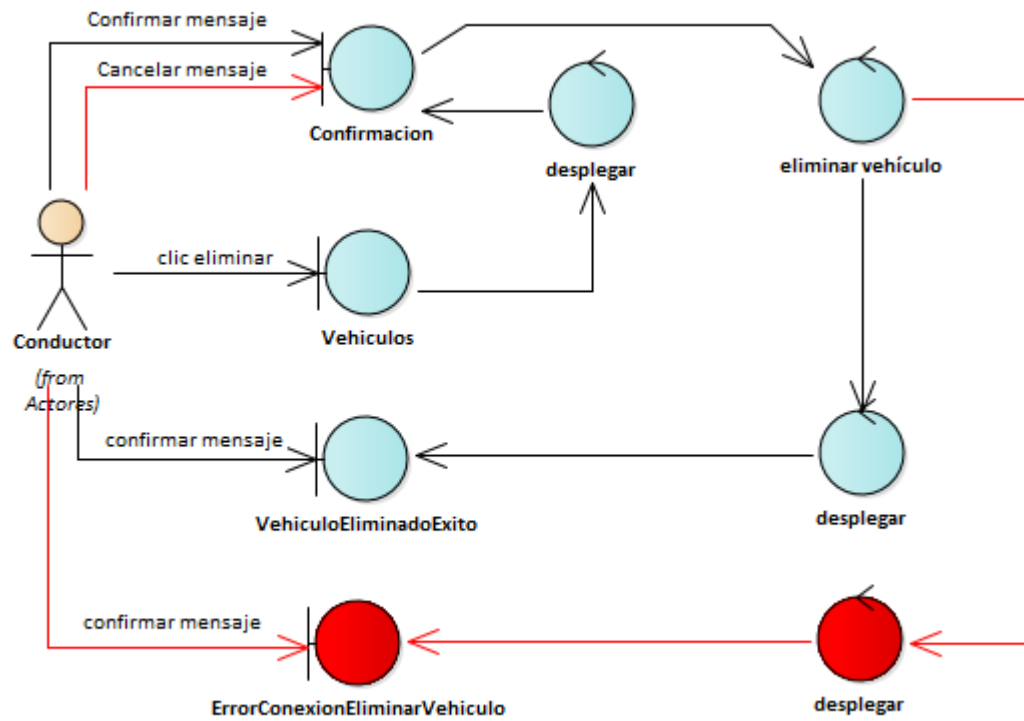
Confirmar mensaje
Cancelar mensaje
Confirmacion
desplegar
eliminar vehículo
clic eliminar
Vehiculos
Conductor
(from Actores)
confirmar mensaje
VehiculoEliminadoExito
desplegar
confirmar mensaje
ErrorConexionEliminarVehiculo
desplegar